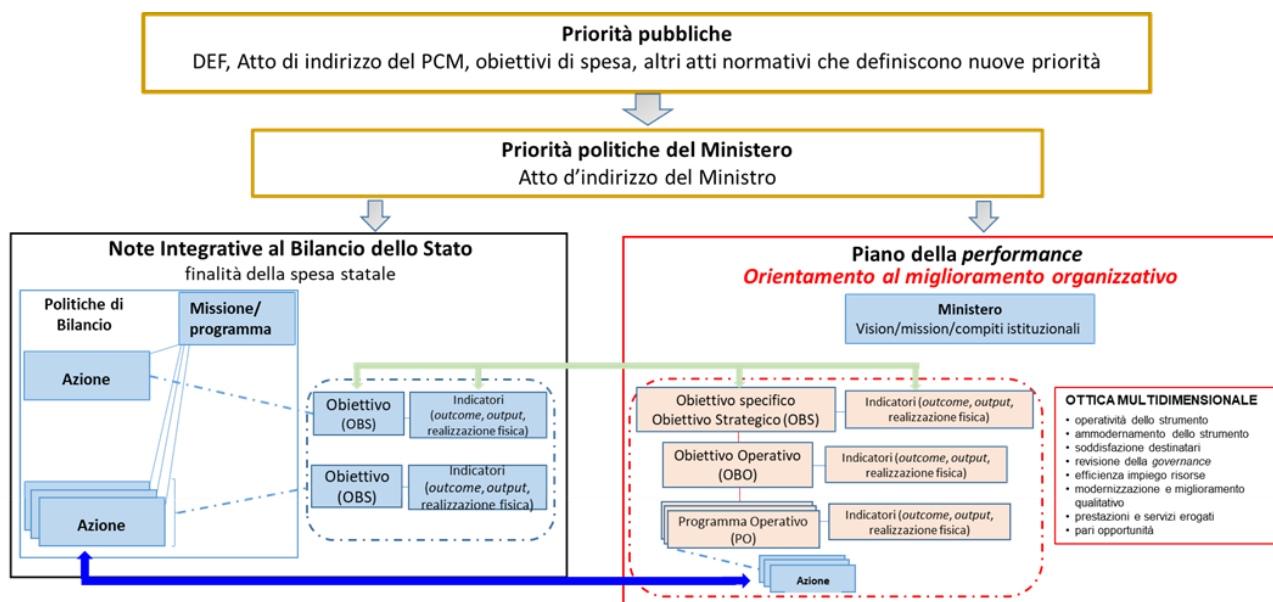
**Priorità pubbliche**
DEF, Atto di indirizzo del PCM, obiettivi di spesa, altri atti normativi che definiscono nuove priorità

**Priorità politiche del Ministero**
Atto d'indirizzo del Ministro

**Note Integrative al Bilancio dello Stato**
finalità della spesa statale

Politiche di Bilancio

Missione/ programma

Azione

Azione

Obiettivo (OBS)

Indicatori (*outcome*, *output*, realizzazione fisica)

Obiettivo (OBS)

Indicatori (*outcome*, *output*, realizzazione fisica)

**Piano della *performance***
***Orientamento al miglioramento organizzativo***

Ministero
Vision/mission/compiti istituzionali

Obiettivo specifico Obiettivo Strategico (OBS)

Indicatori (*outcome*, *output*, realizzazione fisica)

Obiettivo Operativo (OBO)

Indicatori (*outcome*, *output*, realizzazione fisica)

Programma Operativo (PO)

Indicatori (*outcome*, *output*, realizzazione fisica)

Azione

OTTICA MULTIDIMENSIONALE
- operatività dello strumento
- ammodernamento dello strumento
- soddisfazione destinatari
- revisione della *governance*
- efficienza impiego risorse
- modernizzazione e miglioramento qualitativo
- prestazioni e servizi erogati
- pari opportunità